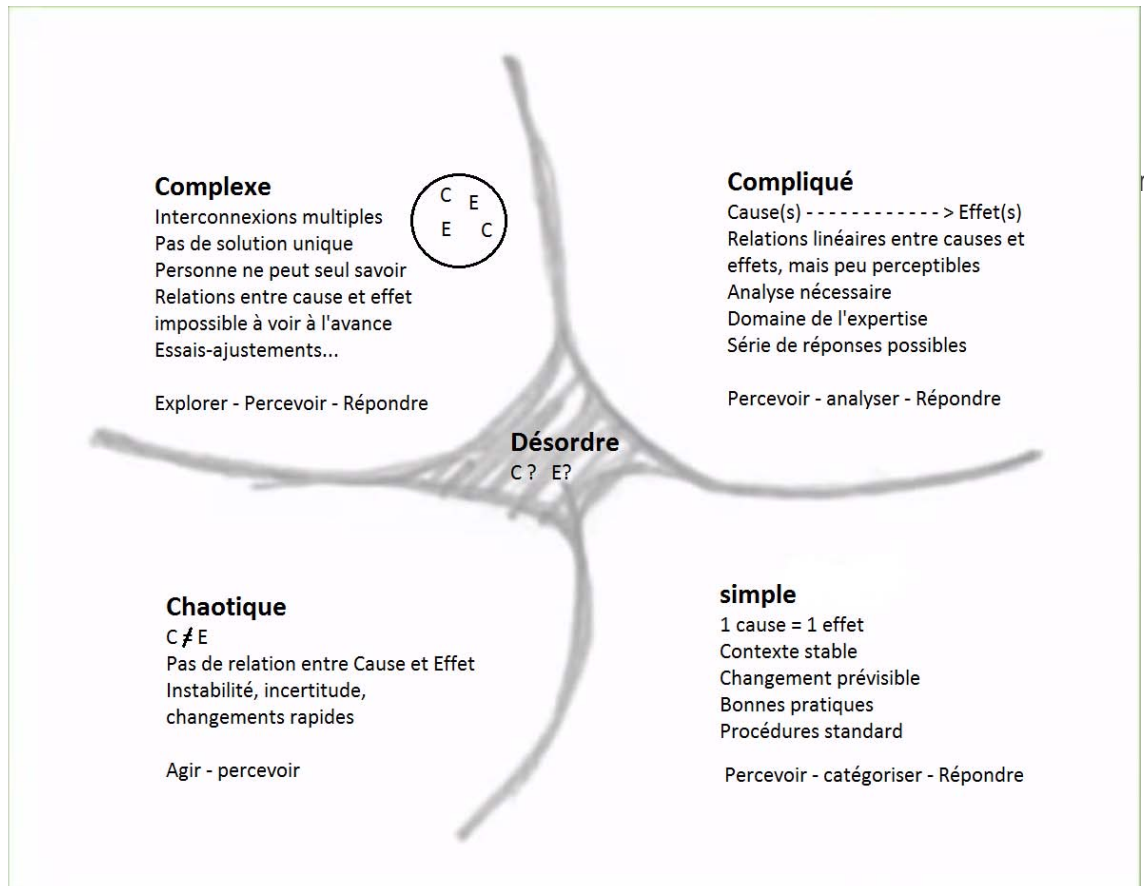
Complexe
Interconnexions multiples
Pas de solution unique
Personne ne peut seul savoir
Relations entre cause et effet impossible à voir à l'avance
Essais-ajustements...

Explorer - Percevoir - Répondre

C E
E C

Compliqué
Cause(s) - - - - - - - - - - - - > Effet(s)
Relations linéaires entre causes et effets, mais peu perceptibles
Analyse nécessaire
Domaine de l'expertise
Série de réponses possibles

Percevoir - analyser - Répondre

Désordre
C ? E?

Chaotique
$C \neq E$
Pas de relation entre Cause et Effet
Instabilité, incertitude, changements rapides

Agir - percevoir

simple
1 cause = 1 effet
Contexte stable
Changement prévisible
Bonnes pratiques
Procédures standard

Percevoir - catégoriser - Répondre